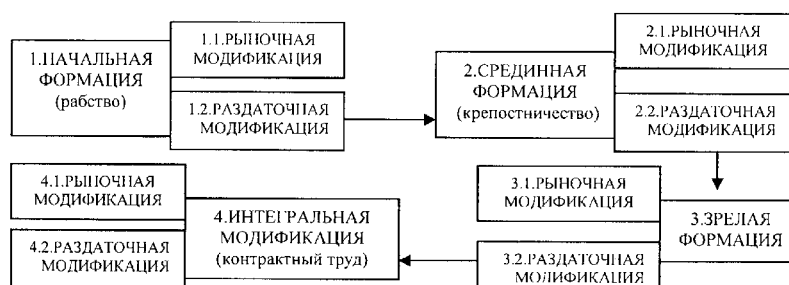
1.НАЧАЛЬНАЯ ФОРМАЦИЯ (рабство)

1.1.РЫНОЧНАЯ МОДИФИКАЦИЯ

1.2.РАЗДАТОЧНАЯ МОДИФИКАЦИЯ

2.СРЕДИННАЯ ФОРМАЦИЯ (крепостничество)

2.1.РЫНОЧНАЯ МОДИФИКАЦИЯ

2.2.РАЗДАТОЧНАЯ МОДИФИКАЦИЯ

4.1.РЫНОЧНАЯ МОДИФИКАЦИЯ

4.2.РАЗДАТОЧНАЯ МОДИФИКАЦИЯ

4.ИНТЕГРАЛЬНАЯ МОДИФИКАЦИЯ (контрактный труд)

3.1.РЫНОЧНАЯ МОДИФИКАЦИЯ

3.2.РАЗДАТОЧНАЯ МОДИФИКАЦИЯ

3.ЗРЕЛАЯ ФОРМАЦИЯ